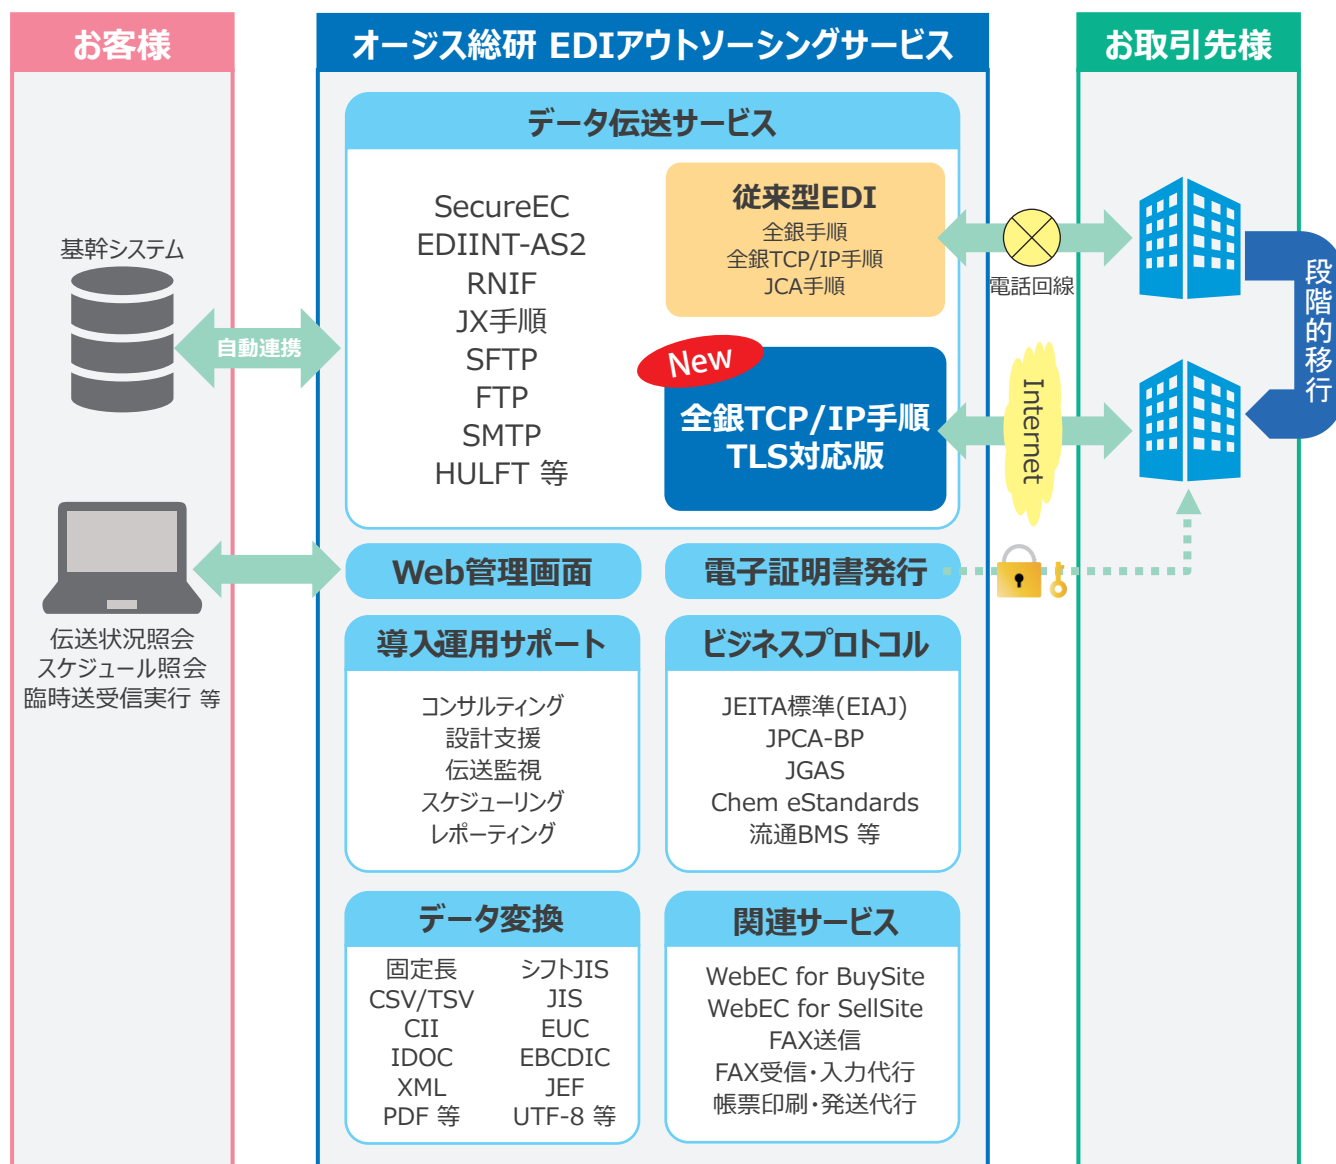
お客様

オージス総研 EDIアウトソーシングサービス

お取引先様

データ伝送サービス

SecureEC
EDIINT-AS2
RNIF
JX手順
SFTP
FTP
SMTP
HULFT 等

従来型EDI
全銀手順
全銀TCP/IP手順
JCA手順

New
全銀TCP/IP手順
TLS対応版

電話回線

Internet

段階的移行

基幹システム

自動連携

伝送状況照会
スケジュール照会
臨時送受信実行 等

Web管理画面

電子証明書発行

導入運用サポート

コンサルティング
設計支援
伝送監視
スケジューリング
レポーティング

ビジネスプロトコル

JEITA標準(EIAJ)
JPCA-BP
JGAS
Chem eStandards
流通BMS 等

データ変換

| 固定長 | シフトJIS |
|---|---|
| CSV/TSV | JIS |
| CII | EUC |
| IDOC | EBCDIC |
| XML | JEF |
| PDF 等 | UTF-8 等 |

関連サービス

WebEC for BuySite
WebEC for SellSite
FAX送信
FAX受信・入力代行
帳票印刷・発送代行